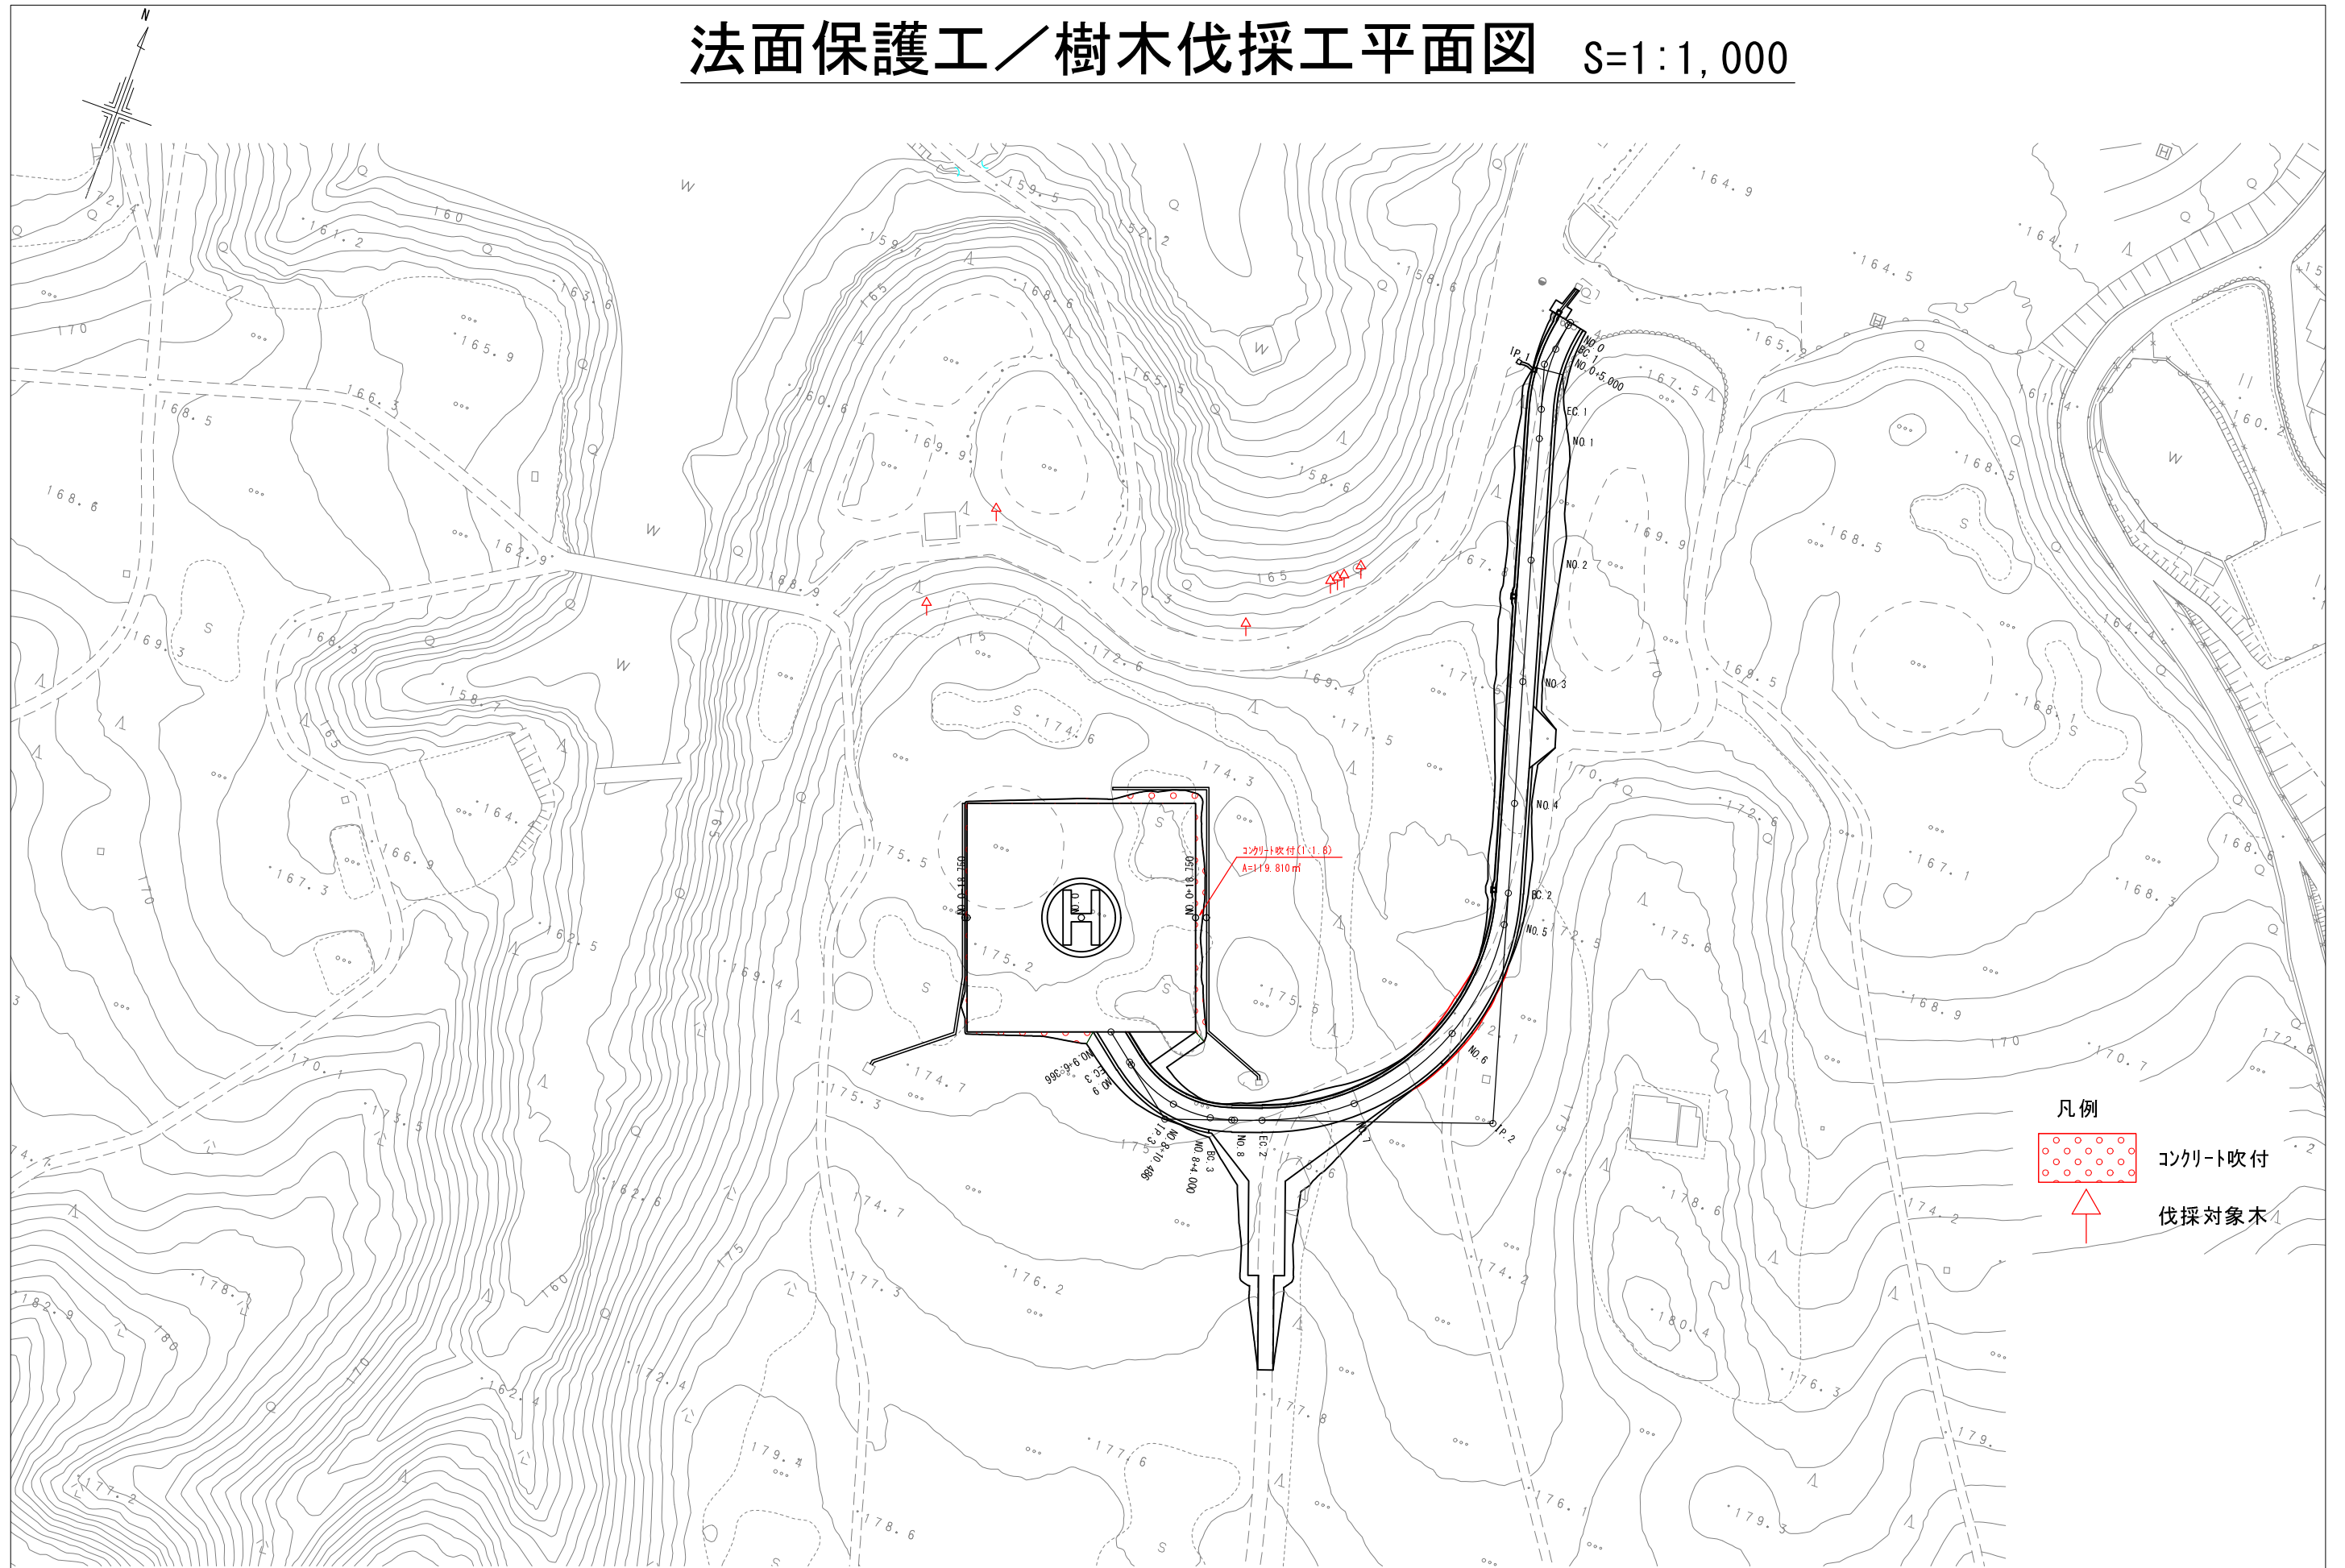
法面保護工／樹木伐採工平面図 S=1:1,000

N

コンクリート吹付(1:1.0)
A=119.810㎡

NO.0
BC.1
NO.0+5.000
IP.1
EC.1
NO.1
NO.2
NO.3
NO.4
BC.2
NO.5
NO.6
IP.2
EC.2
NO.8
BC.3
NO.8+4.000
NO.8+10.486
IP.3
EC.3
NO.9
NO.9+6.366
NO.9+18.750
NO.0+18.750

159.5
164.9
164.1
164.5
161.2
160
163.6
165.9
166.3
168.5
168.6
162.9
168.9
169.3
168.3
158.7
165
164.4
166.9
167.3
162.5
170.1
173.5
162.6
178.2
182.9
177.2
162.4
172.4
179.4
178.6
177.6
177.3
176.2
174.7
175.3
174.7
175.2
175.5
169.4
175
172.6
174.6
174.3
169.4
171.5
171.5
170.3
165
158.6
157.2
158.6
165.5
168.6
169.9
160.6
159.7
167.8
169.9
170.4
172.6
172.5
175.6
175.6
172.1
178.6
180.4
176.3
179.3
176.1
177.8
174.2
175
174.2
179.
170
170.7
168.9
168.3
167.1
168.6
168.5
168.1
169.5
168.5
164.4
161.4
160.2
167.5
165.
172.6

凡例
コンクリート吹付
伐採対象木